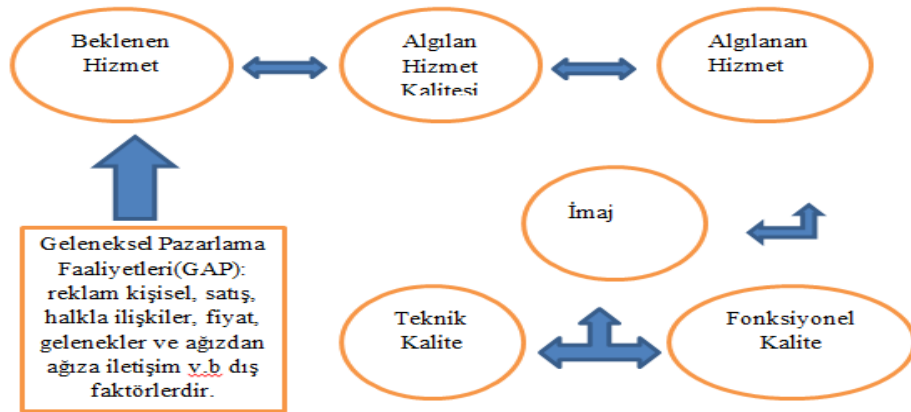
Beklenen Hizmet

Algılan Hizmet Kalitesi

Algılanan Hizmet

İmaj

Geleneksel Pazarlama Faaliyetleri(GAP): reklam kişisel, satış, halkla ilişkiler, fiyat, gelenekler ve ağızdan ağıza iletişim v.b dış faktörlerdir.

Teknik Kalite

Fonksiyonel Kalite